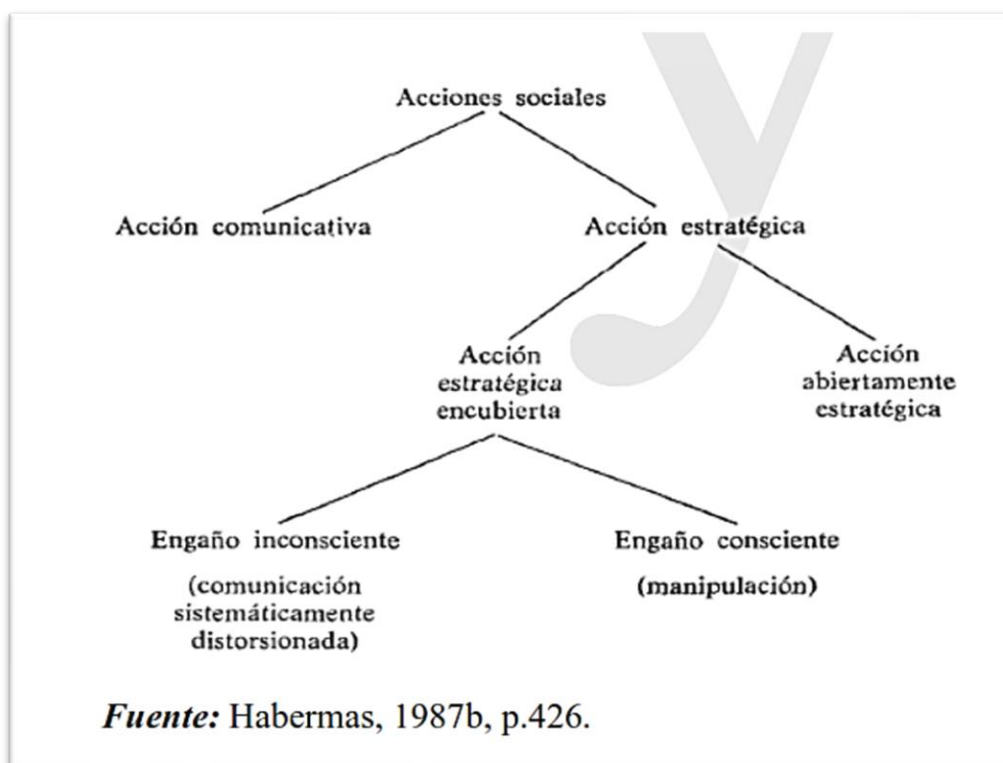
Acciones sociales

Acción comunicativa

Acción estratégica

Acción estratégica encubierta

Acción abiertamente estratégica

Engaño inconsciente

(comunicación sistemáticamente distorsionada)

Engaño consciente

(manipulación)

*Fuente:* Habermas, 1987b, p.426.